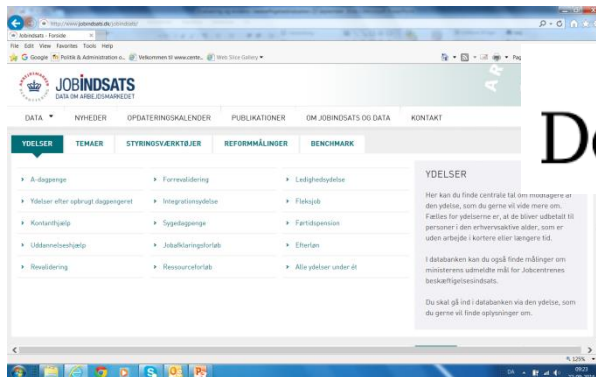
http://www.jobindsats.dk/jobindsats

Jobindsats - Forside

File Edit View Favorites Tools Help

Google Politik & Administration o... Velkommen til www.cente... Web Slice Gallery

JOBINDSATS
DATA OM ARBEJDSMARKEDET

DATA NYHEDER OPDATERINGSKALENDER PUBLIKATIONER OM JOBINDSATS OG DATA KONTAKT

YDELSER TEMAER STYRINGSVÆRKTØJER REFORMMÅLINGER BENCHMARK

A-dagpenge
Forrevalidering
Ledighedsydelse
Ydelser efter opbrugt dagpengeret
Integrationsydelse
Fleksjob
Kontanthjælp
Sygedagpenge
Førtidspension
Uddannelseshjælp
Jobafklaringsforløb
Efterløn
Revalidering
Ressourceforløb
Alle ydelser under ét

YDELSER

Her kan du finde centrale tal om modtagere af den ydelse, som du gerne vil vide mere om. Fælles for ydelserne er, at de bliver udbetalt til personer i den erhvervsaktive alder, som er uden arbejde i kortere eller længere tid.

I databanken kan du også finde målinger om ministerens udmeldte mål for Jobcentrenes beskæftigelsesindsats.

Du skal gå ind i databanken via den ydelse, som du gerne vil finde oplysninger om.

De

125%

DA